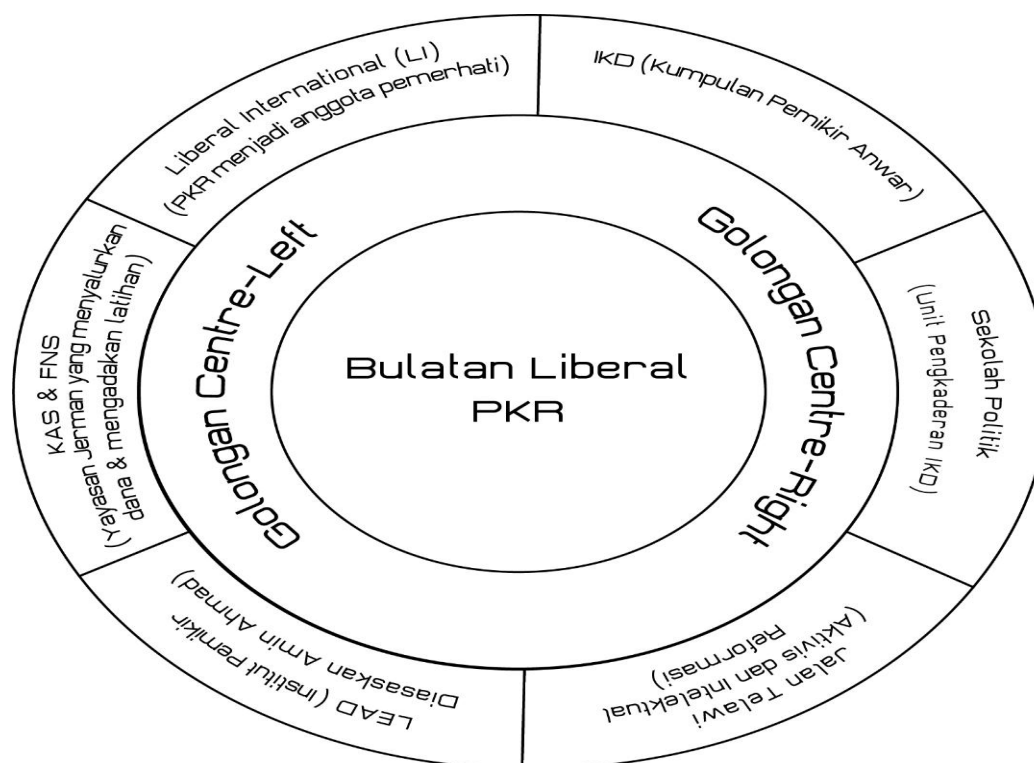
Bulatan Liberal PKR

Golongan Centre-Left

Golongan Centre-Right

Liberal International (LI) (PKR menjadi anggota pemerhati)

IKD (Kumpulan Pemikir Anwar)

Sekolah Politik (Unit Pengkaderan IKD)

Jalan Telawi (Aktivis dan intelektual Reformasi)

LEAD (Institut Pemikir Diasaskan Amin Ahmad)

KAS & FNS (Yayasan Jerman yang menyalurkan dana & mengadakan latihan)